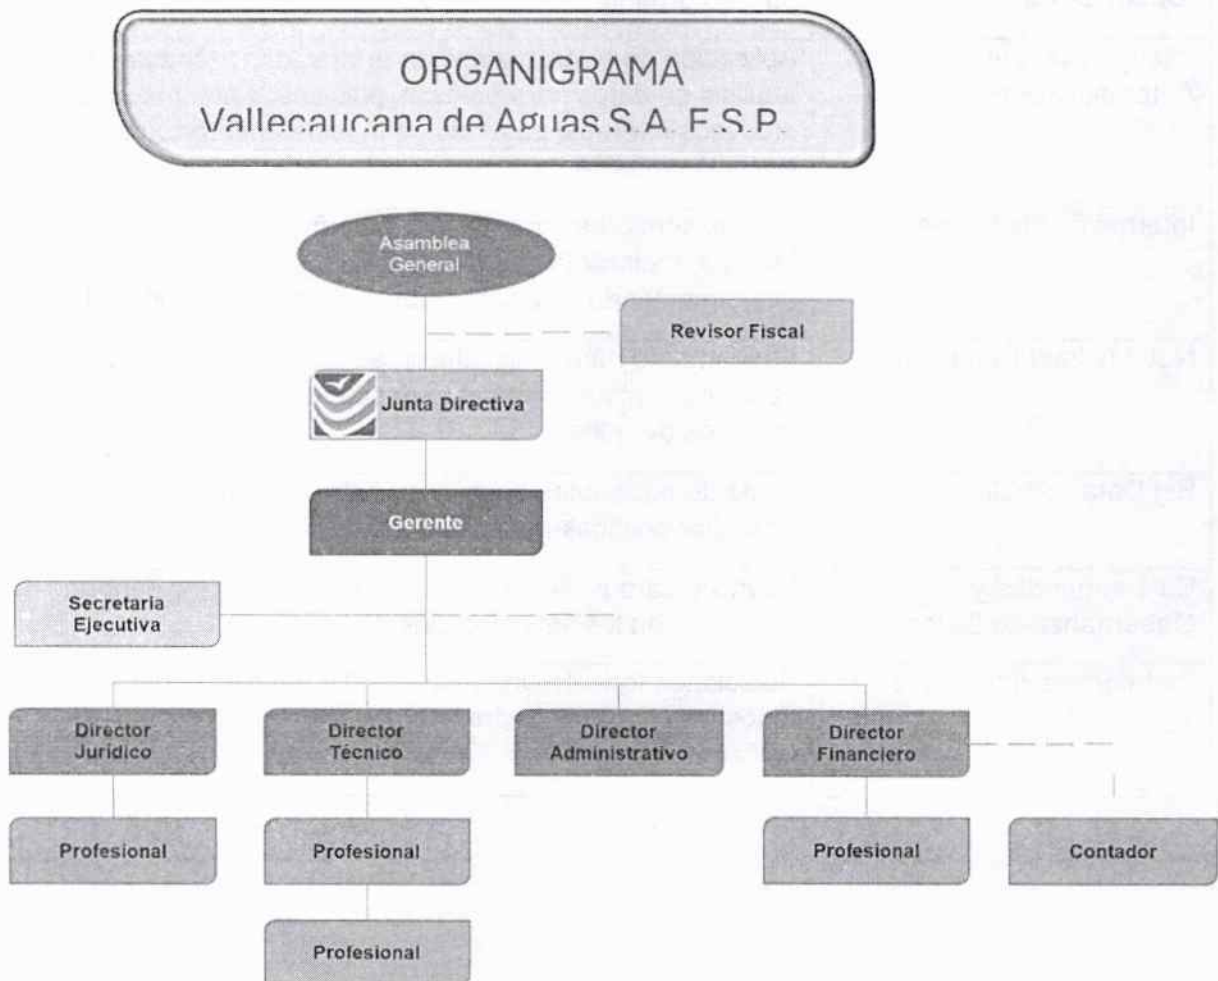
ORGANIGRAMA
Vallecaucana de Aguas S.A. E.S.P.

Asamblea General

Revisor Fiscal

Junta Directiva

Gerente

Secretaria Ejecutiva

Director Juridico

Director Técnico

Director Administrativo

Director Financiero

Profesional

Profesional

Profesional

Contador

Profesional